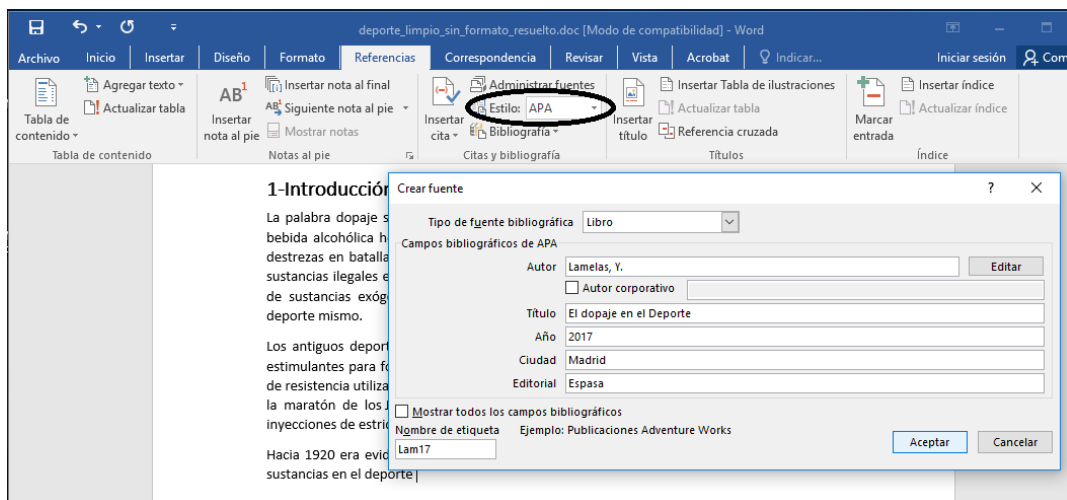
deporte_limpio_sin_formato_resuelto.doc [Modo de compatibilidad] - Word

Archivo | Inicio | Insertar | Diseño | Formato | Referencias | Correspondencia | Revisar | Vista | Acrobat | Indicar...

Iniciar sesión | Com

Tabla de contenido
Agregar texto
Actualizar tabla
Tabla de contenido

$AB^1$
Insertar nota al pie
Insertar nota al final
Siguiente nota al pie
Mostrar notas
Notas al pie

Insertar cita
Administrar fuentes
Estilo: APA
Bibliografía
Citas y bibliografía

Insertar título
Insertar Tabla de ilustraciones
Actualizar tabla
Referencia cruzada
Títulos

Marcar entrada
Insertar índice
Actualizar índice
Índice

1-Introducció

La palabra dopaje s bebida alcohólica h destrezas en batalla sustancias ilegales e de sustancias exóg deporte mismo.

Los antiguos deport estimulantes para fo de resistencia utiliza la maratón de los inyecciones de estric

Hacia 1920 era evid sustancias en el deporte

Crear fuente

Tipo de fuente bibliográfica: Libro
Campos bibliográficos de APA
Autor: Lamelas, Y.
Editar
Autor corporativo
Título: El dopaje en el Deporte
Año: 2017
Ciudad: Madrid
Editorial: Espasa

Mostrar todos los campos bibliográficos
Nombre de etiqueta: Lam17
Ejemplo: Publicaciones Adventure Works
Aceptar
Cancelar